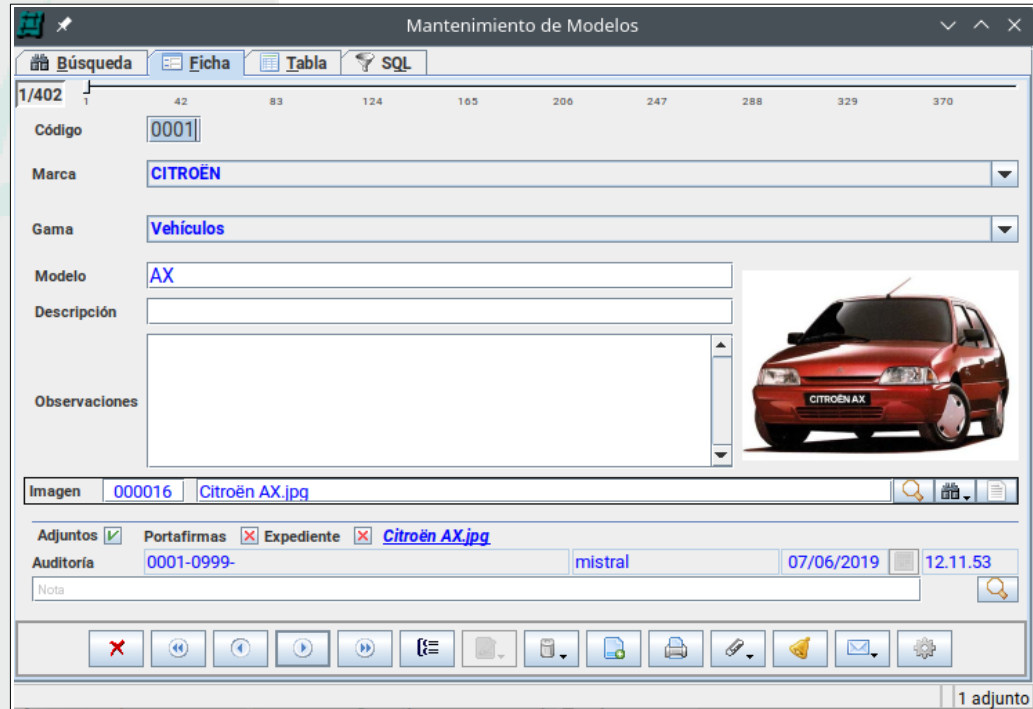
Mantenimiento de Modelos

Búsqueda Ficha Tabla SQL

1/402
1 42 83 124 165 206 247 288 329 370

Código 0001

Marca CITROËN

Gama Vehículos

Modelo AX

Descripción

Observaciones

CITROËN AX

Imagen 000016 Citroën AX.jpg

Adjuntos Portafirmas Expediente Citroën AX.jpg

Auditoría 0001-0999- mistral 07/06/2019 12.11.53

Nota

1 adjunto